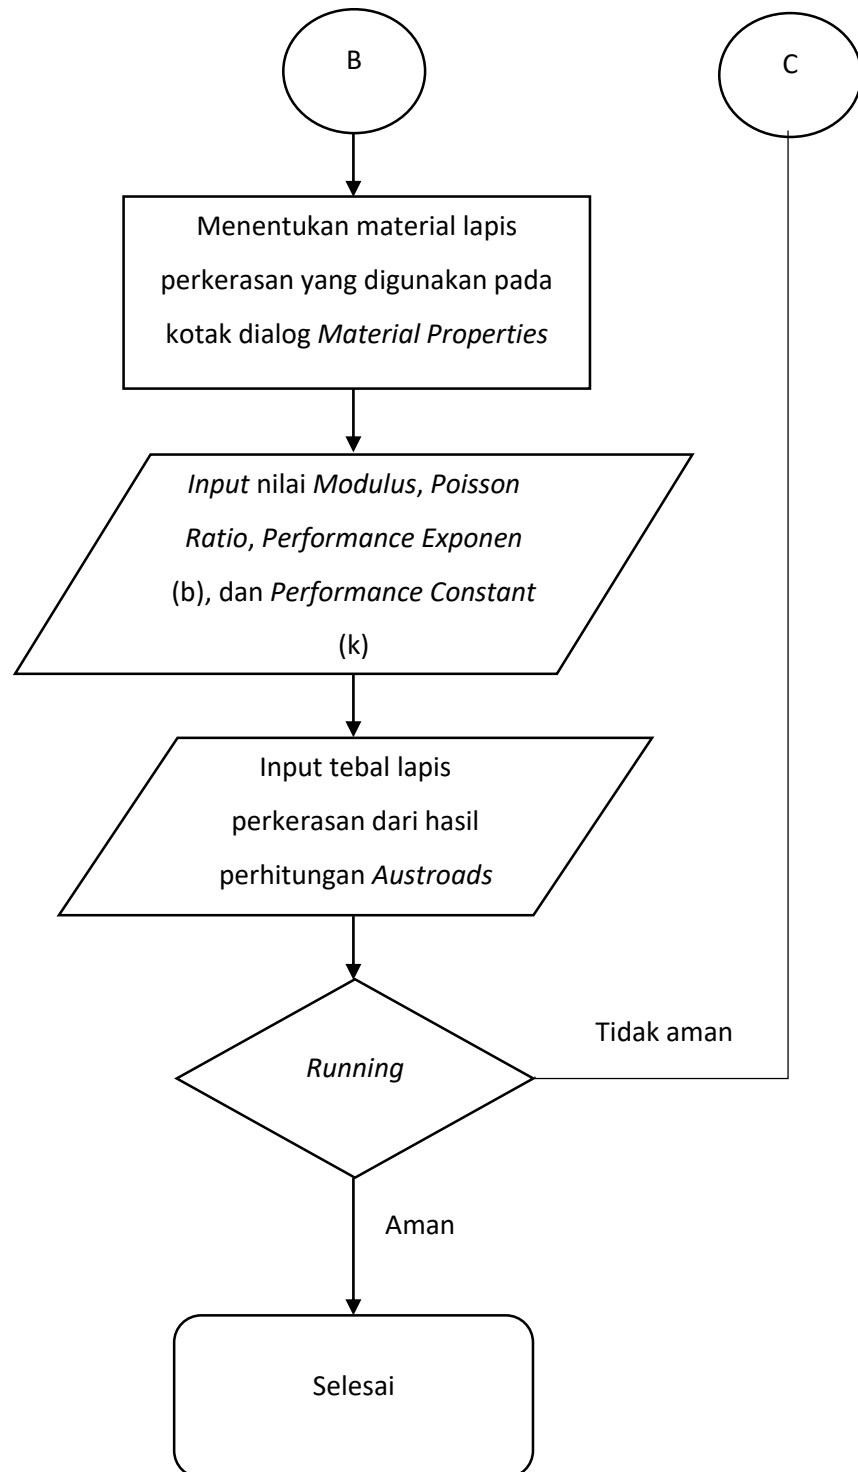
B

C

Menentukan material lapis perkerasan yang digunakan pada kotak dialog Material Properties

Input nilai Modulus, Poisson Ratio, Performance Exponen (b), dan Performance Constant (k)

Input tebal lapis perkerasan dari hasil perhitungan Austroads

Running

Tidak aman

Aman

Selesai